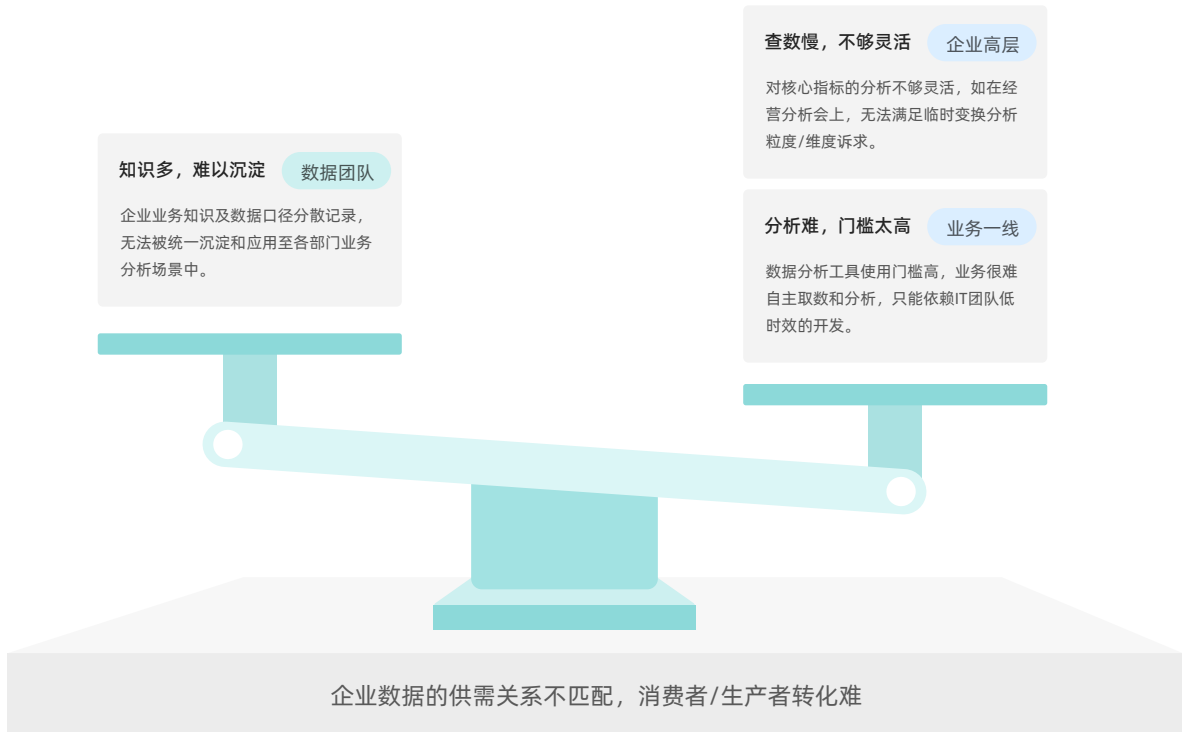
查数慢，不够灵活

企业高层

对核心指标的分析不够灵活，如在经营分析会上，无法满足临时变换分析粒度/维度诉求。

知识多，难以沉淀

数据团队

企业业务知识及数据口径分散记录，无法被统一沉淀和应用至各部门业务分析场景中。

分析难，门槛太高

业务一线

数据分析工具使用门槛高，业务很难自主取数和分析，只能依赖IT团队低时效的开发。

企业数据的供需关系不匹配，消费者/生产者转化难